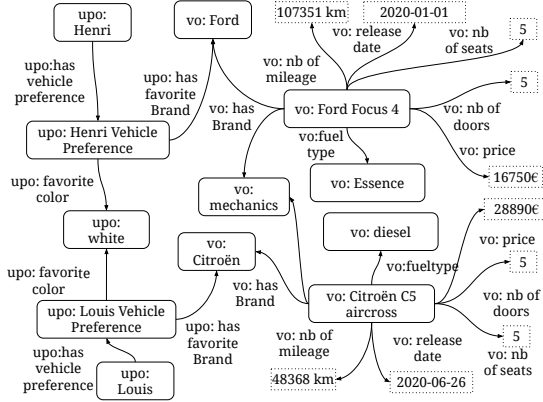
upo: Henri

vo: Ford

107351 km

2020-01-01

5

upo:has vehicle preference

upo: has favorite Brand

vo: nb of mileage

vo: release date

vo: nb of seats

5

vo: has Brand

vo: Ford Focus 4

vo: nb of doors

upo: Henri Vehicle Preference

vo:fuel type

vo: price

upo: favorite color

vo: mechanics

vo: Essence

16750€

28890€

upo: white

vo: Citroën

vo: diesel

vo: price

upo: favorite color

vo:fueltype

5

vo: has Brand

upo: Louis Vehicle Preference

vo: Citroën C5 aircross

vo: nb of doors

upo: has favorite Brand

5

upo:has vehicle preference

vo: nb of mileage

vo: release date

vo: nb of seats

upo: Louis

48368 km

2020-06-26